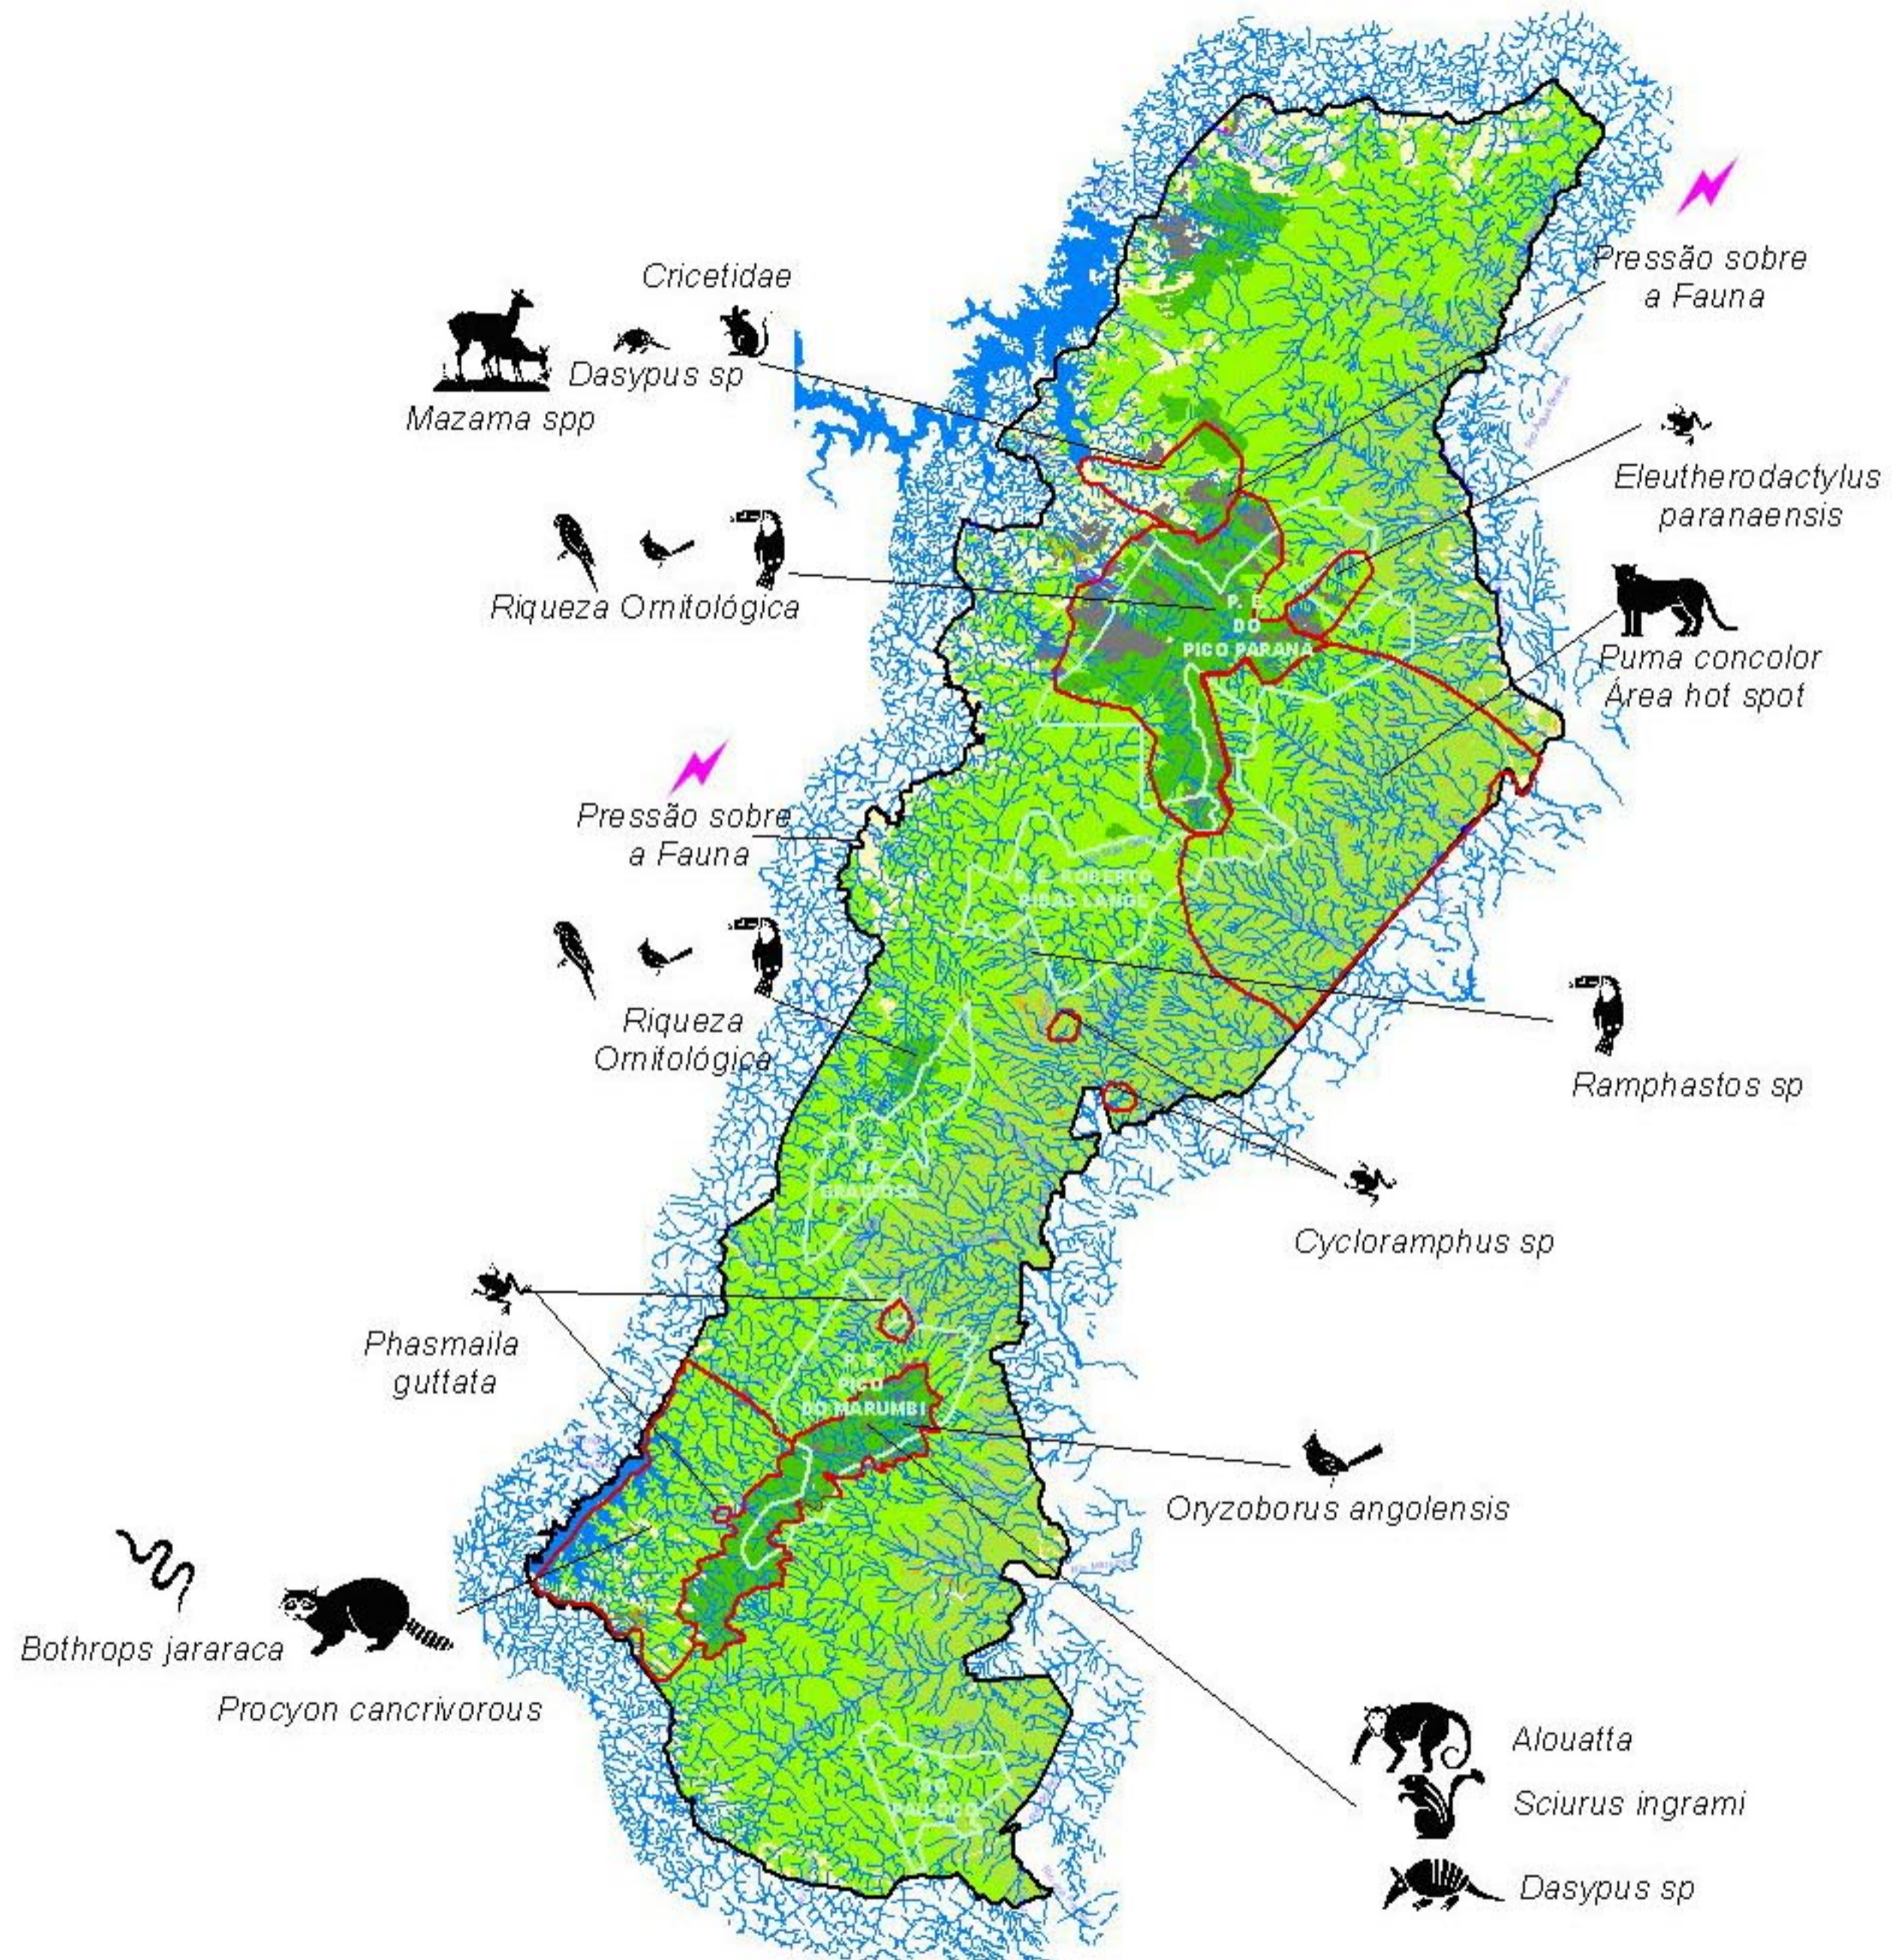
Cricetidae

Pressão sobre a Fauna

Dasypus sp

Mazama spp

Eleutherodactylus paranaensis

Riqueza Ornitológica

P. E. DO PICO PARANÁ

Puma concolor
Área hot spot

Pressão sobre a Fauna

P. E. ROBERTO RIBAS LANGE

Riqueza Ornitológica

Ramphastos sp

P. E. DA GRACIOSA

Cycloramphus sp

Phasmaila guttata

P. E. PICO DO MARUMBI

Oryzoborus angolensis

Bothrops jararaca

Procyon cancrivorous

Alouatta

Sciurus ingrami

Dasypus sp

P. E. DO PAU OCO